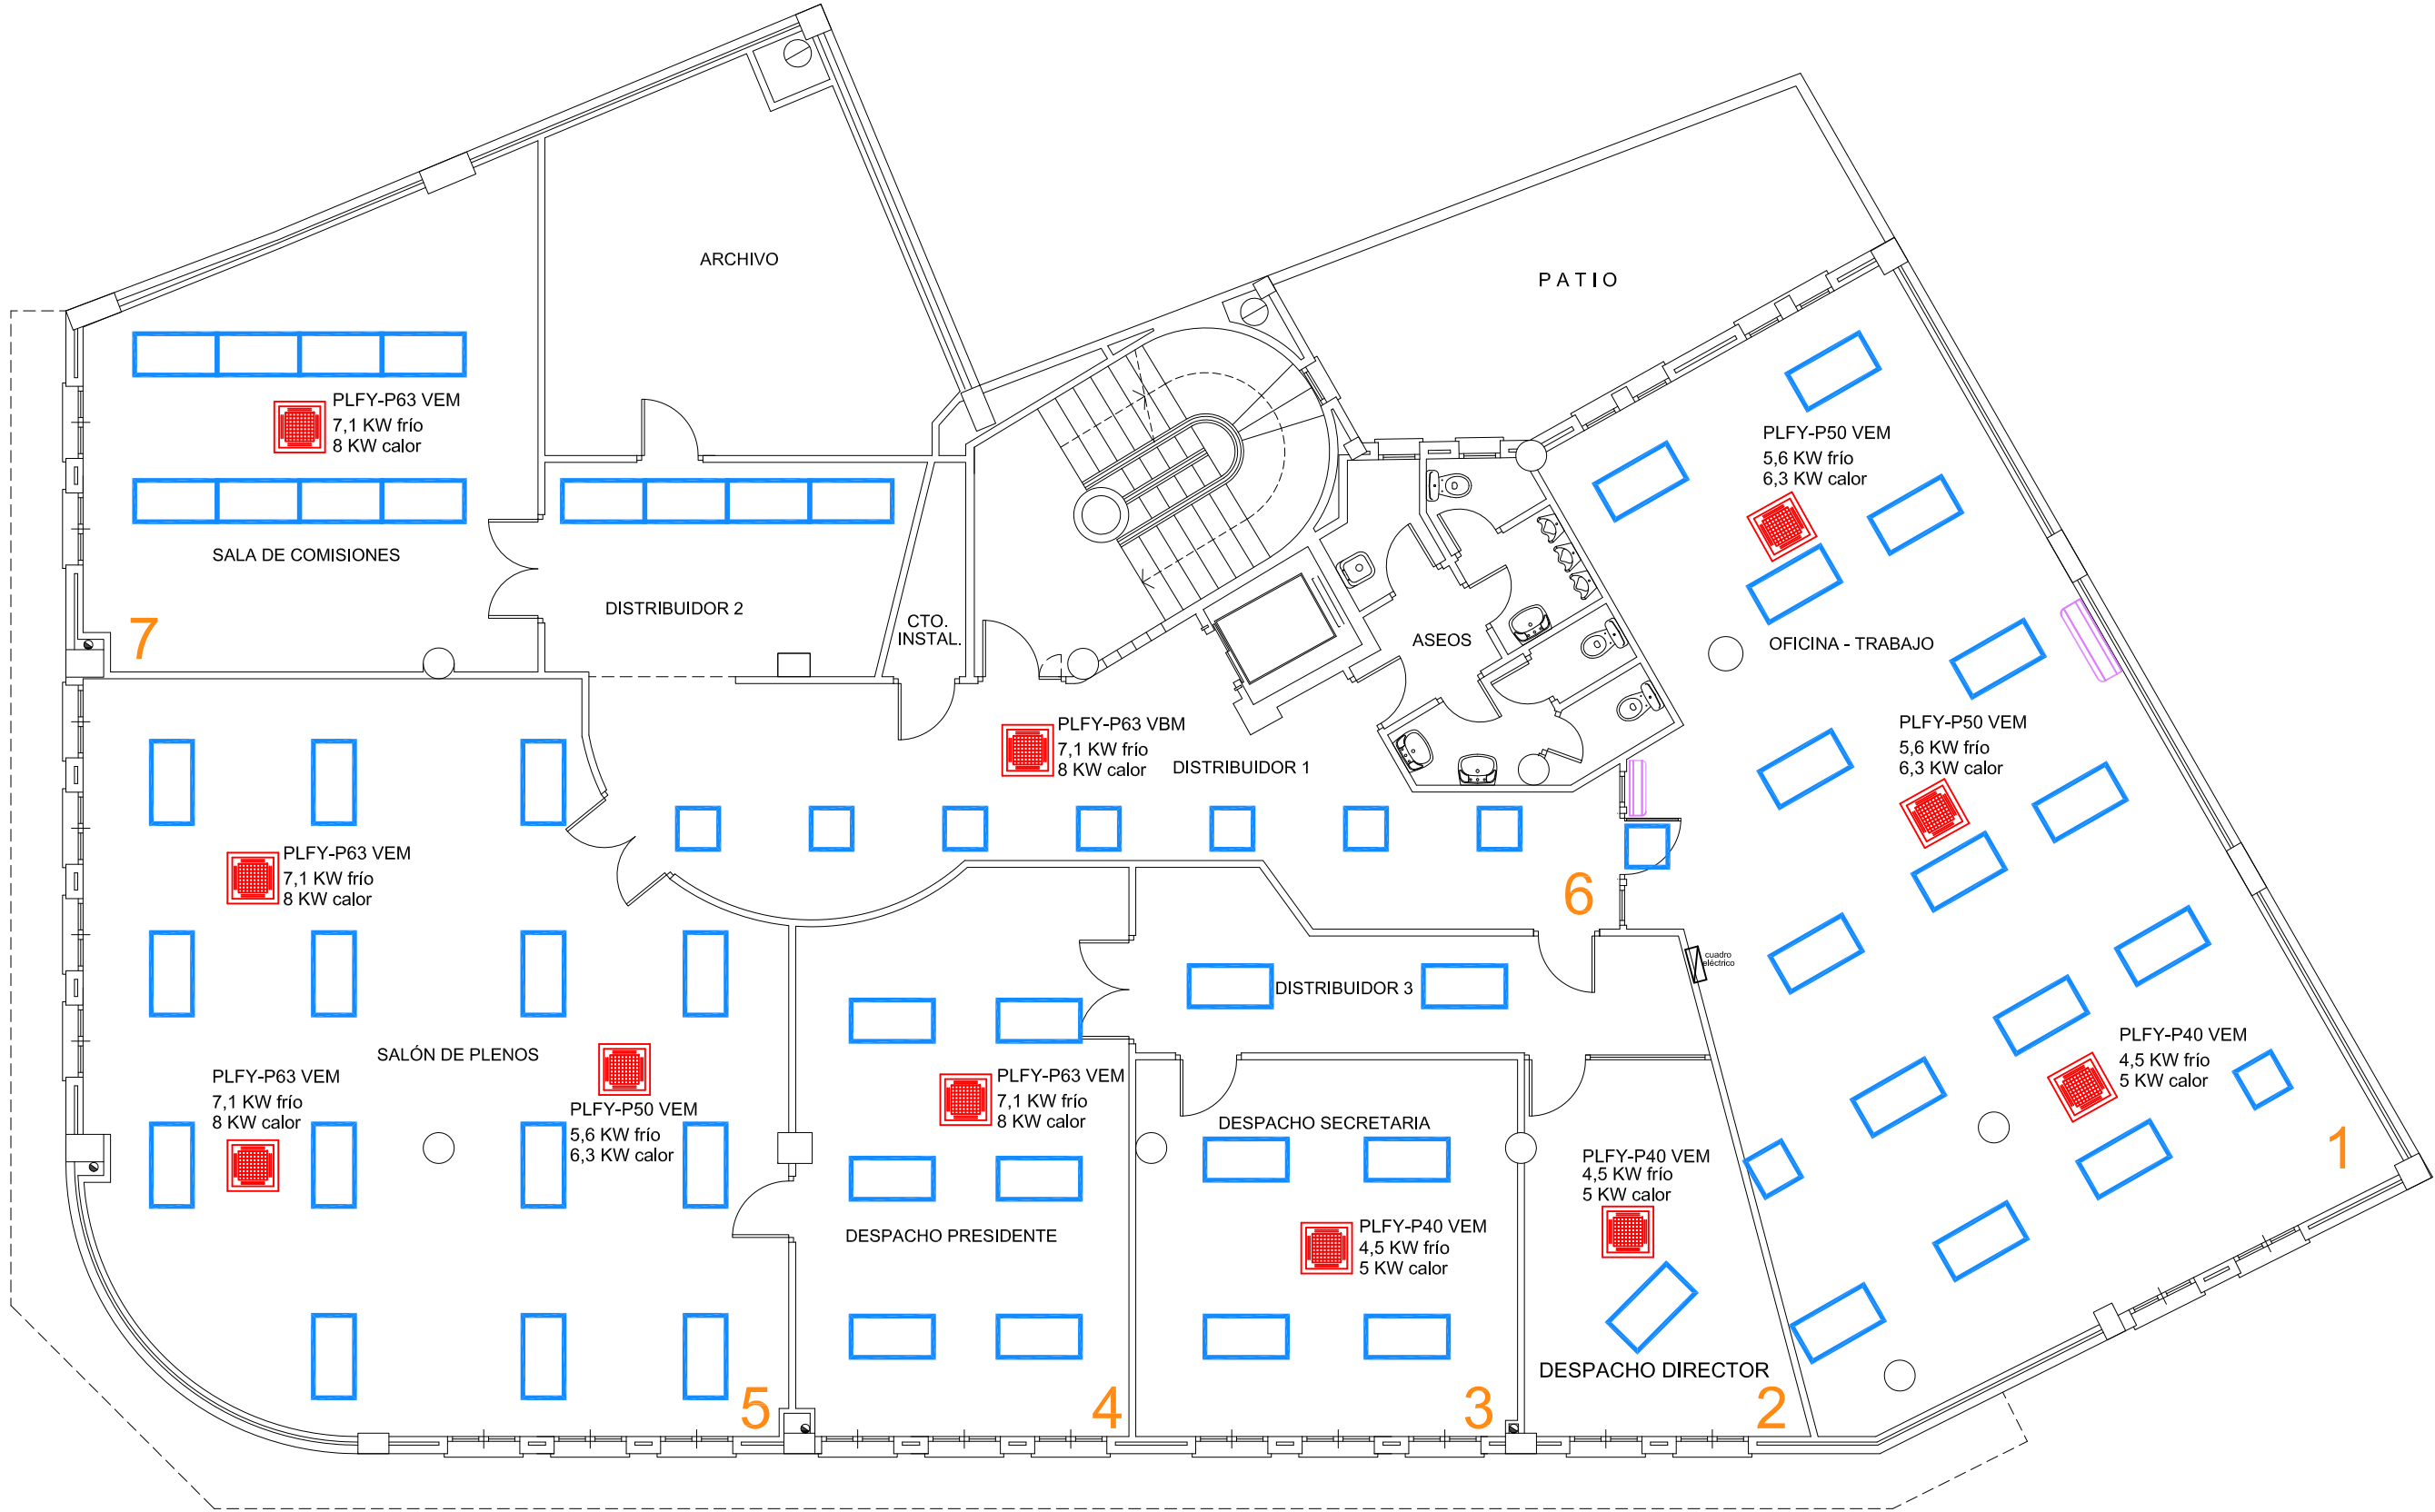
ARCHIVO

PATIO

PLFY-P63 VEM
7,1 KW frío
8 KW calor

SALA DE COMISIONES

DISTRIBUIDOR 2

CTO. INSTAL.

7

PLFY-P50 VEM
5,6 KW frío
6,3 KW calor

ASEOS

OFICINA - TRABAJO

PLFY-P63 VBM
7,1 KW frío
8 KW calor

DISTRIBUIDOR 1

PLFY-P50 VEM
5,6 KW frío
6,3 KW calor

PLFY-P63 VEM
7,1 KW frío
8 KW calor

6

cuadro eléctrico

DISTRIBUIDOR 3

PLFY-P40 VEM
4,5 KW frío
5 KW calor

SALÓN DE PLENOS

PLFY-P63 VEM
7,1 KW frío
8 KW calor

PLFY-P63 VEM
7,1 KW frío
8 KW calor

PLFY-P50 VEM
5,6 KW frío
6,3 KW calor

DESPACHO SECRETARIA

PLFY-P40 VEM
4,5 KW frío
5 KW calor

1

PLFY-P40 VEM
4,5 KW frío
5 KW calor

DESPACHO PRESIDENTE

DESPACHO DIRECTOR

5

4

3

2